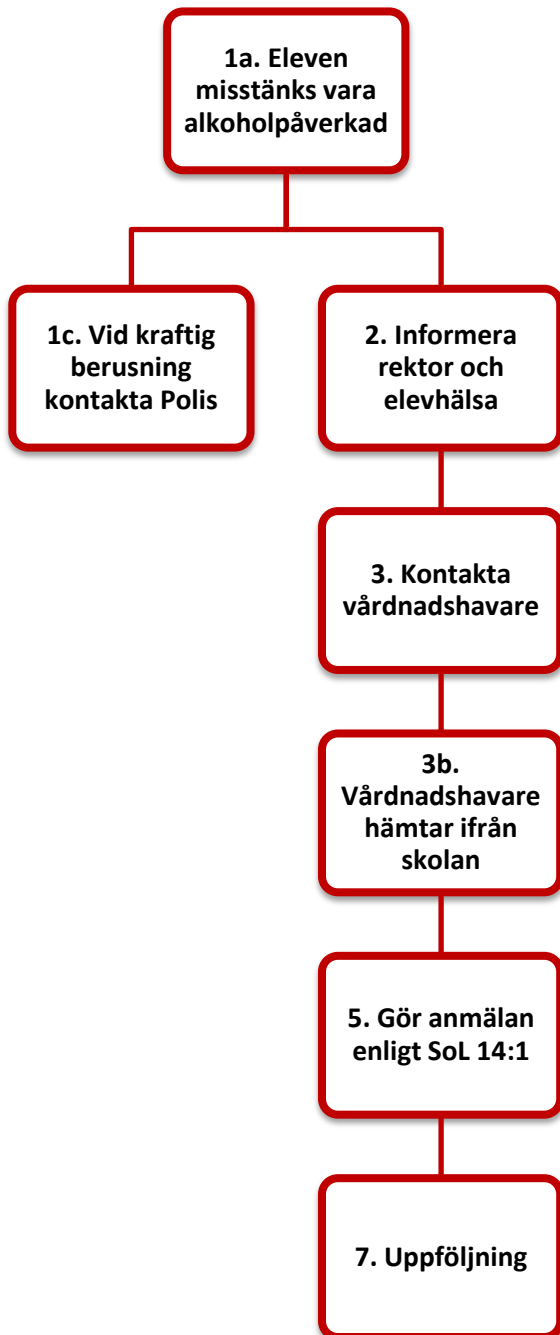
1a. Eleven misstänks vara alkoholpåverkad

1c. Vid kraftig berusning kontakta Polis

2. Informera rektor och elevhälsa

3. Kontakta vårdnadshavare

3b. Vårdnadshavare hämtar ifrån skolan

5. Gör anmälan enligt SoL 14:1

7. Uppföljning